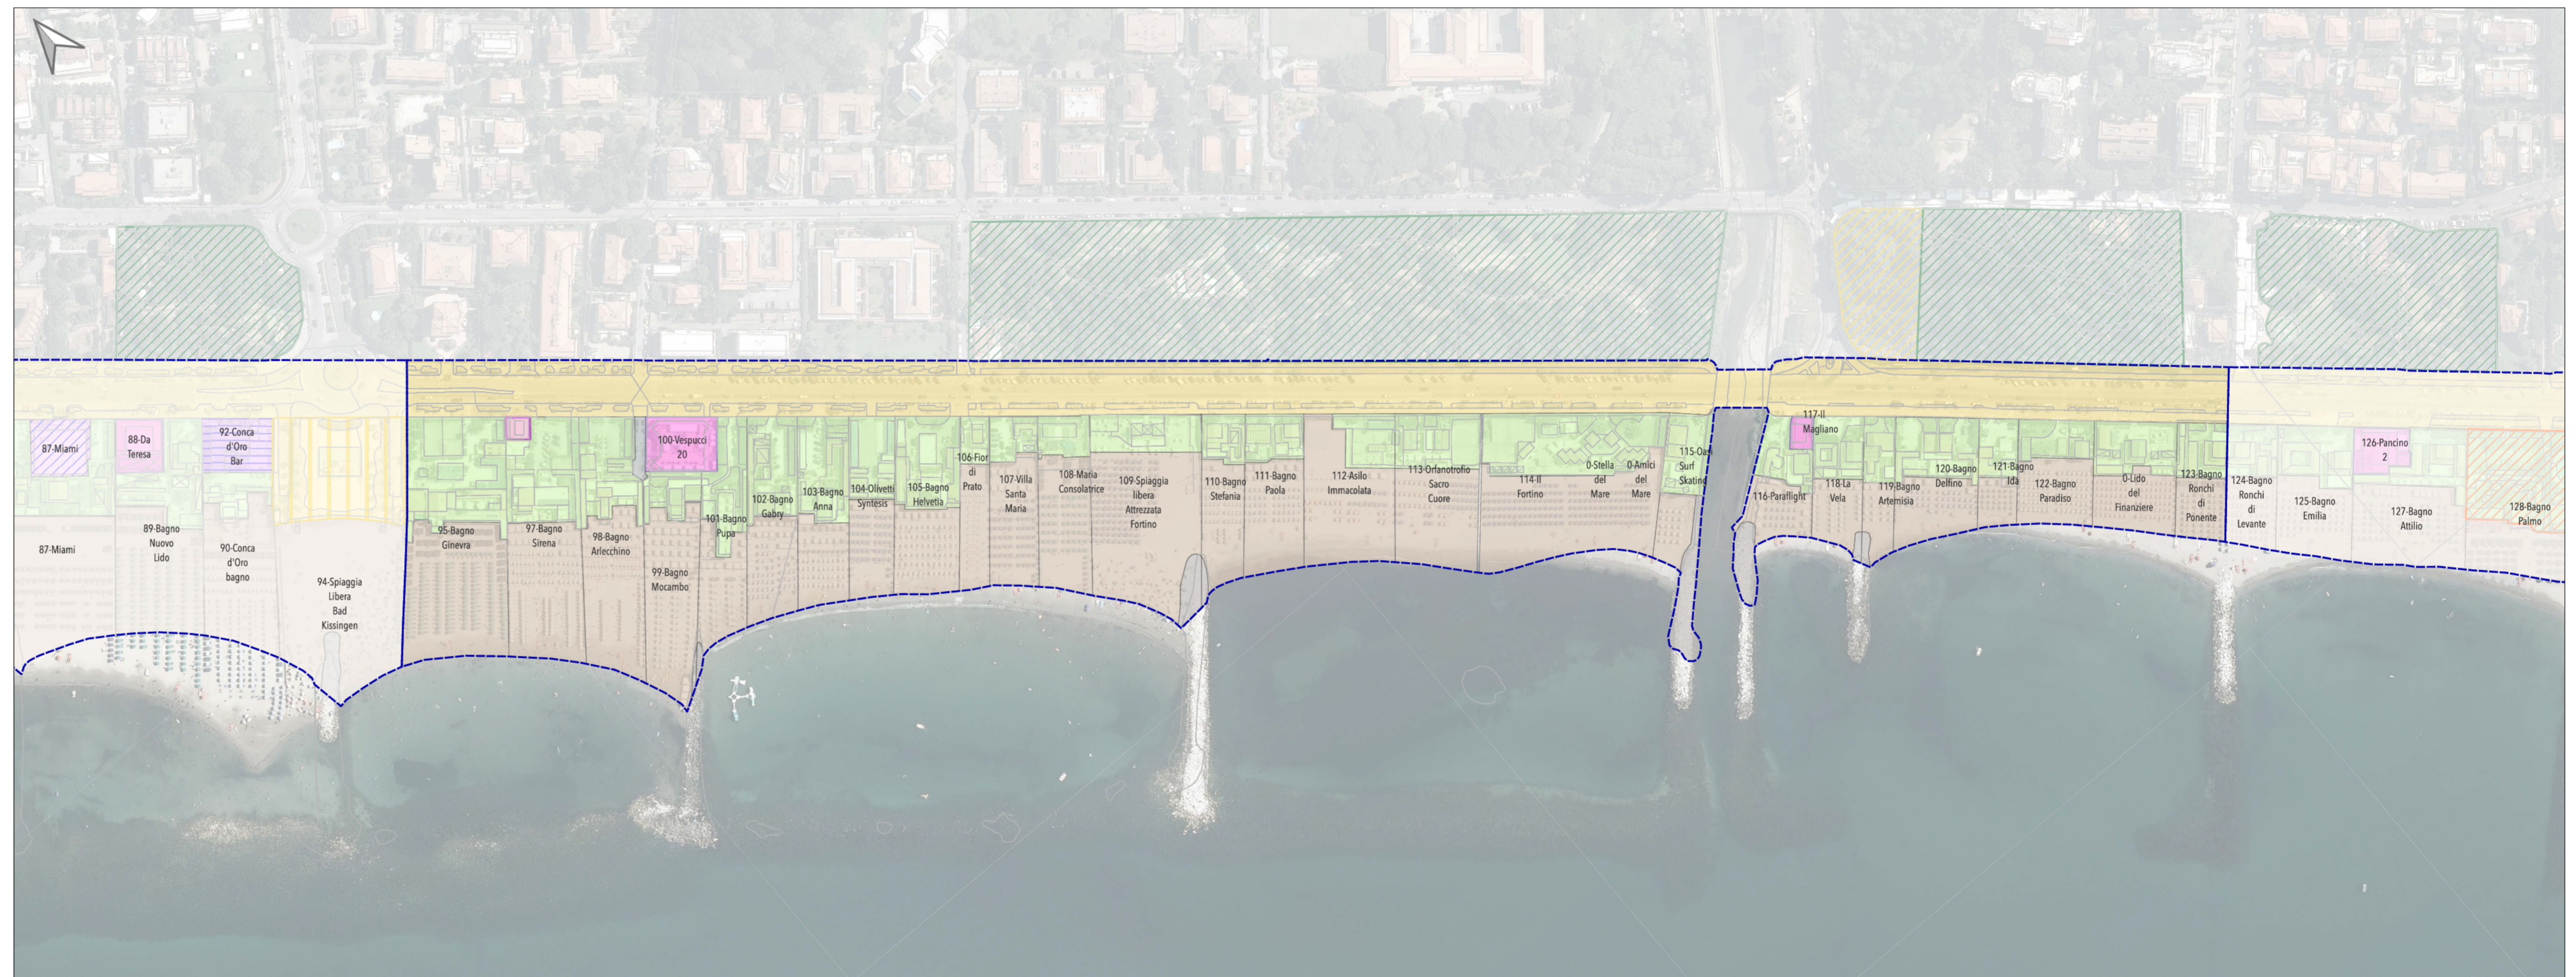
87-Miami
88-Da Teresa
92-Conca d'Oro Bar
100-Vespucci 20
117-Il Magliano
126-Pancino 2
87-Miami
89-Bagno Nuovo Lido
90-Conca d'Oro bagno
94-Spiaggia Libera Bad Kissingen
95-Bagno Ginevra
97-Bagno Sirena
98-Bagno Arlecchino
99-Bagno Mocambo
101-Bagno Pupa
102-Bagno Gabry
103-Bagno Anna
104-Olivetti Syntesis
105-Bagno Helvetia
106-Fior di Prato
107-Villa Santa Maria
108-Maria Consolatrice
109-Spiaggia libera Attrezzata Fortino
110-Bagno Stefania
111-Bagno Paola
112-Asilo Immacolata
113-Orfanotrofio Sacro Cuore
114-Il Fortino
0-Stella del Mare
0-Amici del Mare
115-Oasi Surf Skating
116-Paraflight
118-La Vela
119-Bagno Artemisia
120-Bagno Delfino
121-Bagno Ida
122-Bagno Paradiso
0-Lido del Finanziere
123-Bagno Ronchi di Ponente
124-Bagno Ronchi di Levante
125-Bagno Emilia
127-Bagno Attilio
128-Bagno Palmo